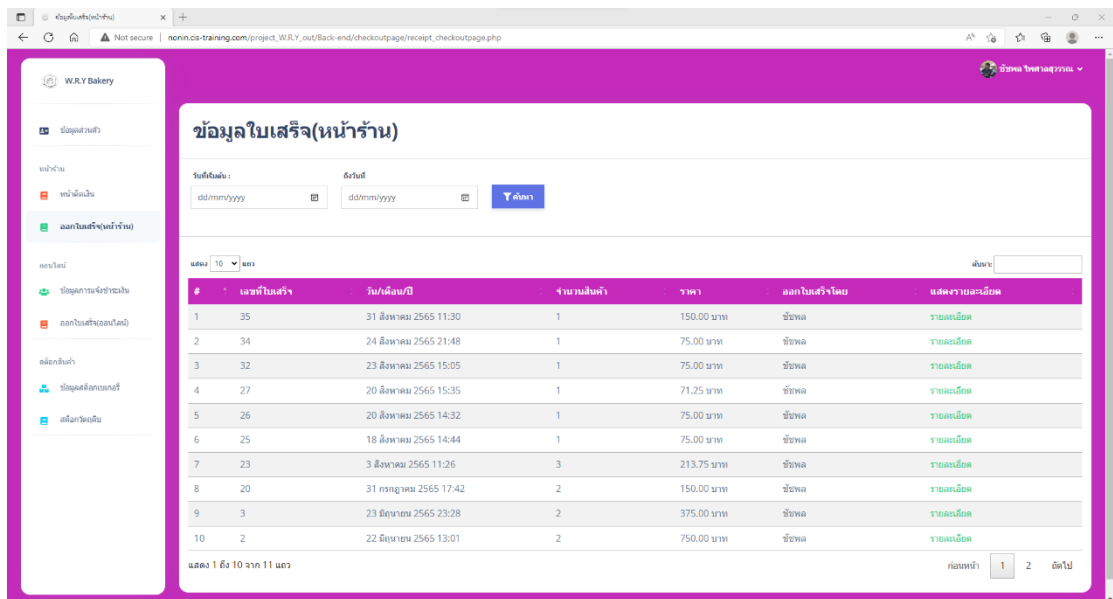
ข้อมูลใบเสร็จ(หน้าร้าน) ×  +

Not secure | nonin.cis-training.com/project_W.R.Y_out/Back-end/checkoutpage/receipt_checkoutpage.php

W.R.Y Bakery

ชัยพล ไชศาลสุวรรณ

ข้อมูลส่วนตัว

หน้าร้าน

หน้าพักเงิน

ออกใบเสร็จ(หน้าร้าน)

ออนไลน์

ข้อมูลการแจ้งชำระเงิน

ออกใบเสร็จ(ออนไลน์)

สต็อกสินค้า

ข้อมูลสต็อกเบเกอรี่

สต็อกวัตถุดิบ

ข้อมูลใบเสร็จ(หน้าร้าน)

วันที่เริ่มต้น :

dd/mm/yyyy

ถึงวันที่

dd/mm/yyyy

ค้นหา

แสดง 10 แถว

ค้นหา:

| # | เลขที่ใบเสร็จ | วัน/เดือน/ปี | จำนวนสินค้า | ราคา | ออกใบเสร็จโดย | แสดงรายละเอียด |
|---|---|---|---|---|---|---|
| 1 | 35 | 31 สิงหาคม 2565 11:30 | 1 | 150.00 บาท | ชัยพล | รายละเอียด |
| 2 | 34 | 24 สิงหาคม 2565 21:48 | 1 | 75.00 บาท | ชัยพล | รายละเอียด |
| 3 | 32 | 23 สิงหาคม 2565 15:05 | 1 | 75.00 บาท | ชัยพล | รายละเอียด |
| 4 | 27 | 20 สิงหาคม 2565 15:35 | 1 | 71.25 บาท | ชัยพล | รายละเอียด |
| 5 | 26 | 20 สิงหาคม 2565 14:32 | 1 | 75.00 บาท | ชัยพล | รายละเอียด |
| 6 | 25 | 18 สิงหาคม 2565 14:44 | 1 | 75.00 บาท | ชัยพล | รายละเอียด |
| 7 | 23 | 3 สิงหาคม 2565 11:26 | 3 | 213.75 บาท | ชัยพล | รายละเอียด |
| 8 | 20 | 31 กรกฎาคม 2565 17:42 | 2 | 150.00 บาท | ชัยพล | รายละเอียด |
| 9 | 3 | 23 มิถุนายน 2565 23:28 | 2 | 375.00 บาท | ชัยพล | รายละเอียด |
| 10 | 2 | 22 มิถุนายน 2565 13:01 | 2 | 750.00 บาท | ชัยพล | รายละเอียด |

แสดง 1 ถึง 10 จาก 11 แถว

ก่อนหน้า 1 2 ถัดไป